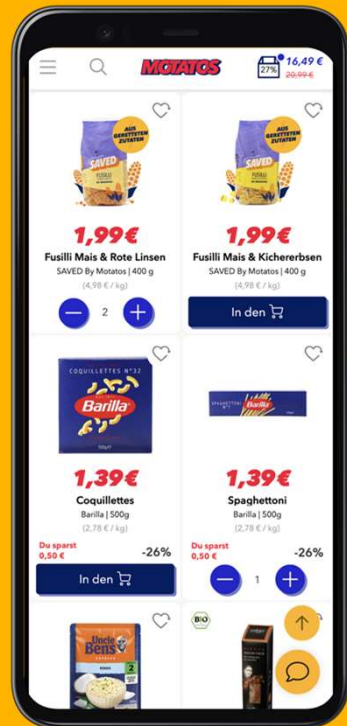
MOTATOS

27%

16,49 €

20,99 €

AUS GERETTETEN ZUTATEN

SAVED

FUSILLI

1,99€

Fusilli Mais & Rote Linsen

SAVED By Motatos | 400 g

(4,98 € / kg)

2

AUS GERETTETEN ZUTATEN

SAVED

FUSILLI

1,99€

Fusilli Mais & Kichererbsen

SAVED By Motatos | 400 g

(4,98 € / kg)

In den

COQUILLETTES N°32

Barilla

1,39€

Coquillettes

Barilla | 500g

(2,78 € / kg)

Du sparst 0,50 €

-26%

In den

SPAGHETTONI

Barilla

1,39€

Spaghettoni

Barilla | 500g

(2,78 € / kg)

Du sparst 0,50 €

-26%

1

Uncle Ben's

2

BIO